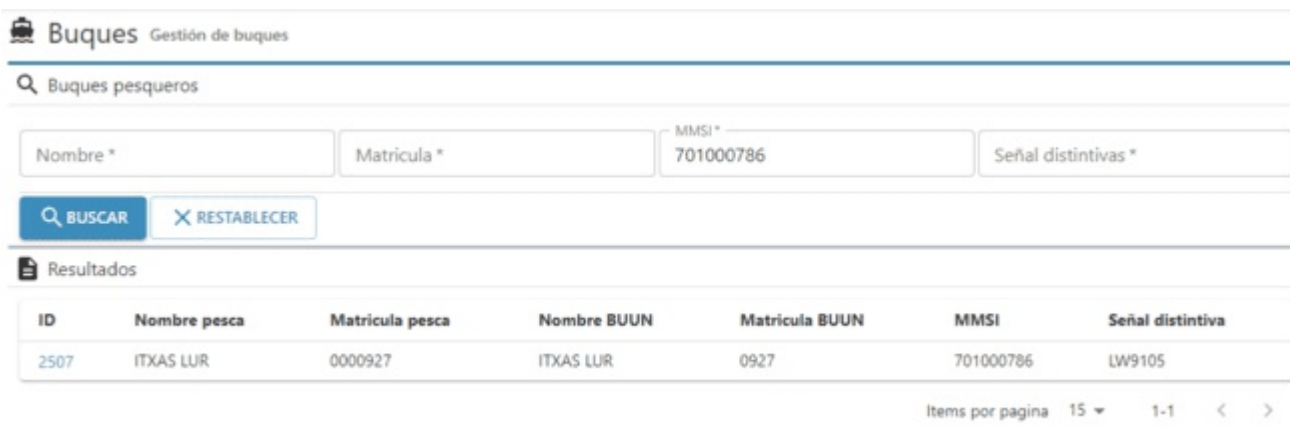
Buques Gestión de buques

Buques pesqueros

Nombre *

Matricula *

MMSI *
701000786

Señal distintivas *

BUSCAR

RESTABLECER

Resultados

| ID | Nombre pesca | Matricula pesca | Nombre BUUN | Matricula BUUN | MMSI | Señal distintiva |
|---|---|---|---|---|---|---|
| 2507 | ITXAS LUR | 0000927 | ITXAS LUR | 0927 | 701000786 | LW9105 |

Items por pagina 15 ▾ 1-1 < >